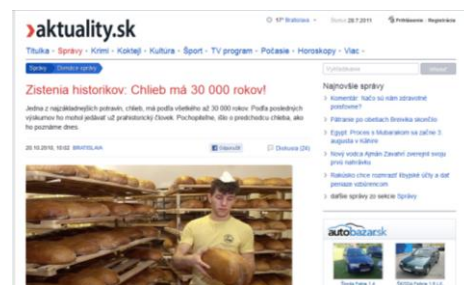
›aktuality.sk

17° Bratislava

Dnes 28.7.2011

Prihlásenie | Registrácia

Titulka - Správy - Krimi - Koktejl - Kultúra - Šport - TV program - Počasie - Horoskopy - Viac -

Správy | Domáce správy

Vyhľadávanie

Hľadať

Zistenia historikov: Chlieb má 30 000 rokov!

Jedna z najzákladnejších potravín, chlieb, má podľa všetkého až 30 000 rokov. Podľa posledných výskumov ho mohol jedávať už prahistorický človek. Pochopiteľne, išlo o predchodcu chleba, ako ho poznáme dnes.

20.10.2010, 10:02 BRATISLAVA

Odporučiť

Diskusia (24)

Najnovšie správy

Komentár: Načo sú nám zdravotné poisťovne?

Pátranie po obetiach Breivika skončilo

Egypt: Proces s Mubarakom sa začne 3. augusta v Káhire

Nová vodca Aymán Zavahrí zverejnil svoju prvú nahrávku

Rakúsko chce rozmrazit' kľúčové účty a dať peniaze vzbúrencom

ďalšie správy zo sekcie Správy

autobazar.sk